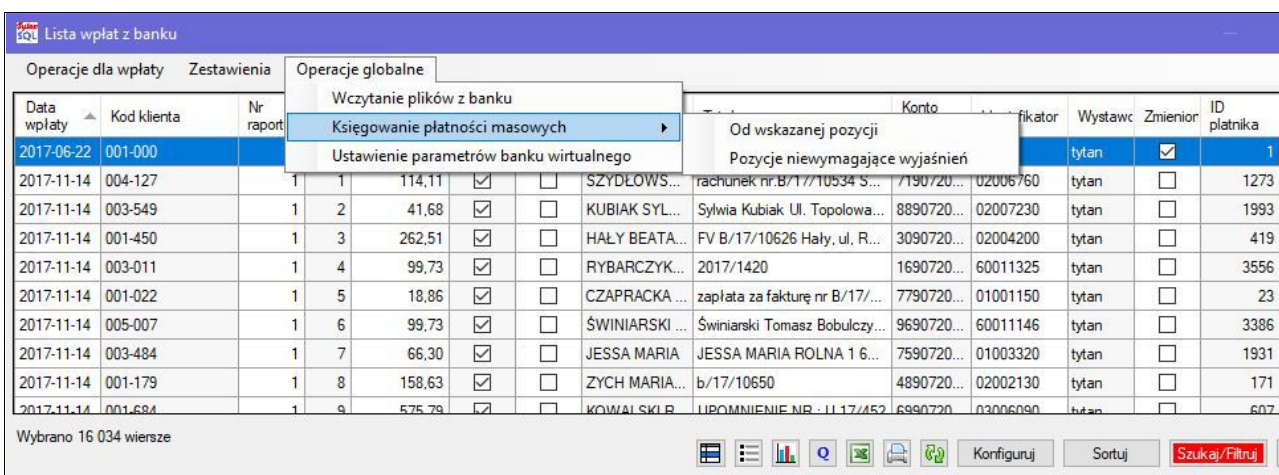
Lista wpłat z banku

Operacje dla wpłaty Zestawienia Operacje globalne

Wczytanie plików z banku
Księgowanie płatności masowych
Ustawienie parametrów banku wirtualnego

Od wskazanej pozycji
Pozycje niewymagające wyjaśnień

| Data wpłaty | Kod klienta | Nr raport | | | | | | Konto | Identyfikator | Wystawc | Zmienior | ID płatnika |
|---|---|---|---|---|---|---|---|---|---|---|---|---|
| 2017-06-22 | 001-000 | | | | | | | | | tytan | ☑ | 1 |
| 2017-11-14 | 004-127 | 1 | 1 | 114,11 | ☑ | ☐ | SZYDŁOWS... | rachunek nr.B/17/10534 S... | 7190720... | 02006760 | tytan | ☐ | 1273 |
| 2017-11-14 | 003-549 | 1 | 2 | 41,68 | ☑ | ☐ | KUBIAK SYL... | Sylwia Kubiak Ul. Topolowa... | 8890720... | 02007230 | tytan | ☐ | 1993 |
| 2017-11-14 | 001-450 | 1 | 3 | 262,51 | ☑ | ☐ | HAŁY BEATA... | FV B/17/10626 Hały, ul, R... | 3090720... | 02004200 | tytan | ☐ | 419 |
| 2017-11-14 | 003-011 | 1 | 4 | 99,73 | ☑ | ☐ | RYBARCZYK... | 2017/1420 | 1690720... | 60011325 | tytan | ☐ | 3556 |
| 2017-11-14 | 001-022 | 1 | 5 | 18,86 | ☑ | ☐ | CZAPRACKA ... | zapłata za fakturę nr B/17/... | 7790720... | 01001150 | tytan | ☐ | 23 |
| 2017-11-14 | 005-007 | 1 | 6 | 99,73 | ☑ | ☐ | ŚWINIARSKI ... | Świniarski Tomasz Bobulczy... | 9690720... | 60011146 | tytan | ☐ | 3386 |
| 2017-11-14 | 003-484 | 1 | 7 | 66,30 | ☑ | ☐ | JESSA MARIA | JESSA MARIA ROLNA 1 6... | 7590720... | 01003320 | tytan | ☐ | 1931 |
| 2017-11-14 | 001-179 | 1 | 8 | 158,63 | ☑ | ☐ | ZYCH MARIA... | b/17/10650 | 4890720... | 02002130 | tytan | ☐ | 171 |
| 2017-11-14 | 001-684 | 1 | 9 | 575,79 | ☑ | ☐ | KOWALSKI R... | UPOMNIENIE NR : U 17/452 | 6990720... | 03006090 | tytan | ☐ | 607 |

Wybrano 16 034 wiersze

Konfiguruj Sortuj Szukaj/Filtruj